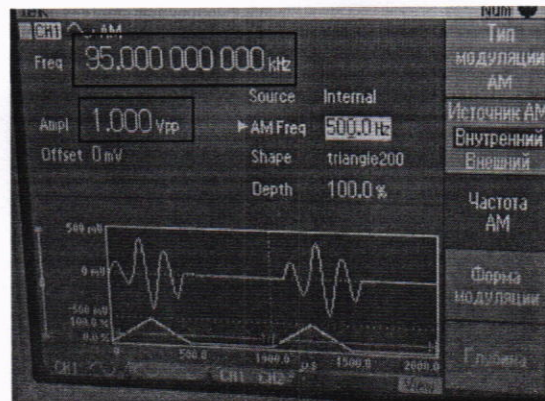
CH1 AM

Freq 95.000 000 000 kHz

Ampl 1.000 Vpp

Offset 0 mV

Source Internal

AM Freq 500.0 Hz

Shape triangle200

Depth 100.0 %

500 mV

0 mV

-500 mV

100.0 %

0.0 %

0

500.0

1000.0

1500.0

2000.0

CH1 CH2

Тип модуляции AM

Источник AM

Внутренний

Внешний

Частота AM

Форма модуляции

Глубина